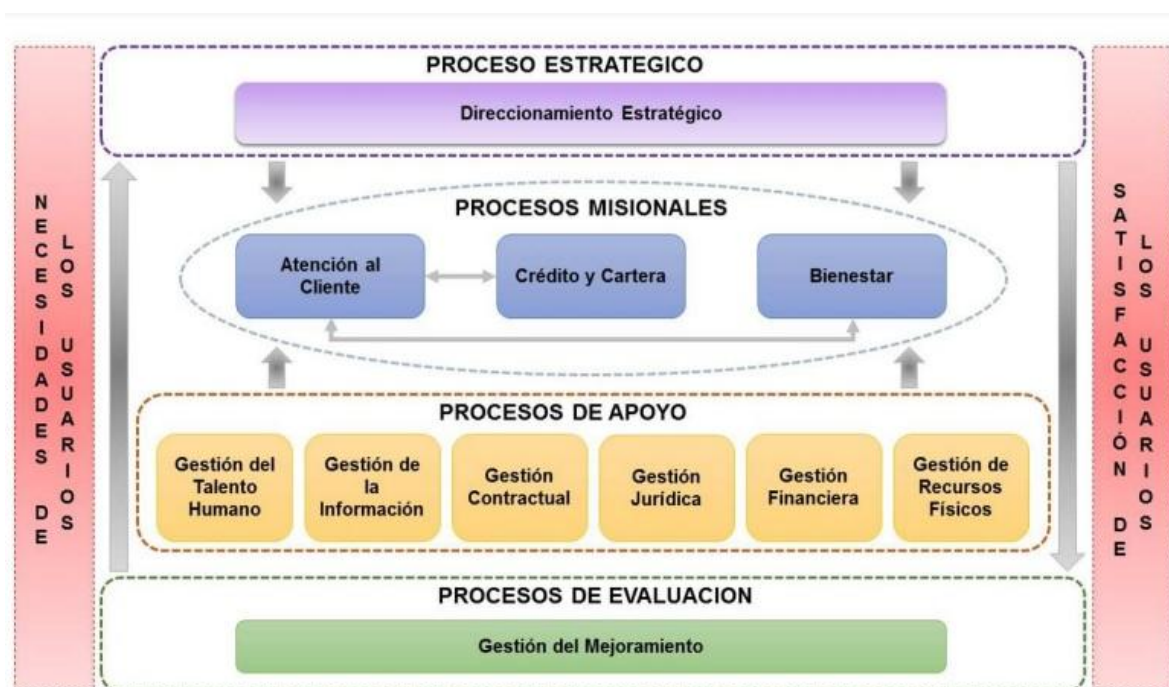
NECESIDADES DE LOS USUARIOS

PROCESO ESTRATEGICO

Direccionamiento Estratégico

PROCESOS MISIONALES

Atención al Cliente

Crédito y Cartera

Bienestar

PROCESOS DE APOYO

Gestión del Talento Humano

Gestión de la Información

Gestión Contractual

Gestión Jurídica

Gestión Financiera

Gestión de Recursos Físicos

PROCESOS DE EVALUACION

Gestión del Mejoramiento

SATISFACCIÓN DE LOS USUARIOS